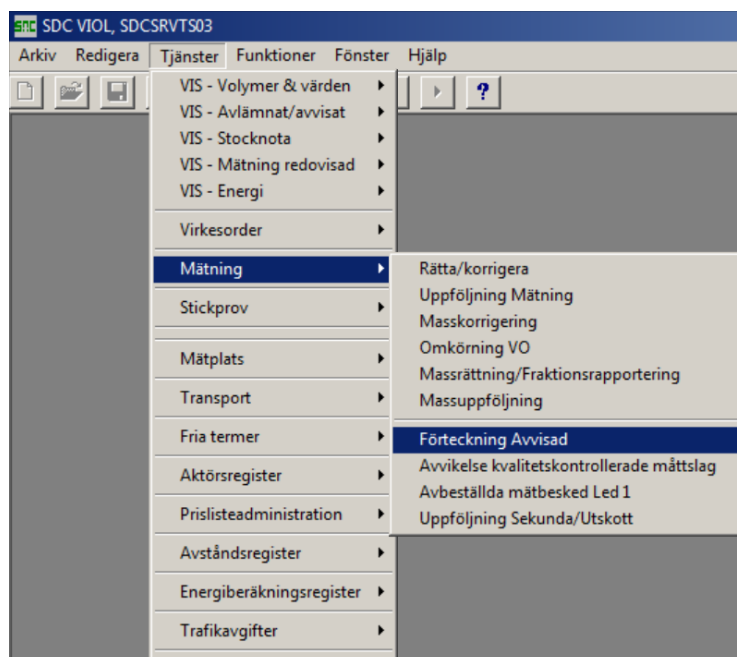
SDC SDC VIOL, SDCSRVTS03

Arkiv Redigera Tjänster Funktioner Fönster Hjälp

?

VIS - Volymer & värden
VIS - Avlämnat/avvisat
VIS - Stocknota
VIS - Mätning redovisad
VIS - Energi
Virkesorder
Mätning
Stickprov
Mätplats
Transport
Fria termer
Aktörsregister
Prislisteadministration
Avståndsregister
Energiberäkningsregister
Trafikavgifter

Rätta/korrigera
Uppföljning Mätning
Masskorrigering
Omkörning VO
Massrättning/Fraktionsrapportering
Massuppföljning
Förteckning Avvisad
Avvikelse kvalitetskontrollerade måttslag
Avbeställda mätbesked Led 1
Uppföljning Sekunda/Utskott